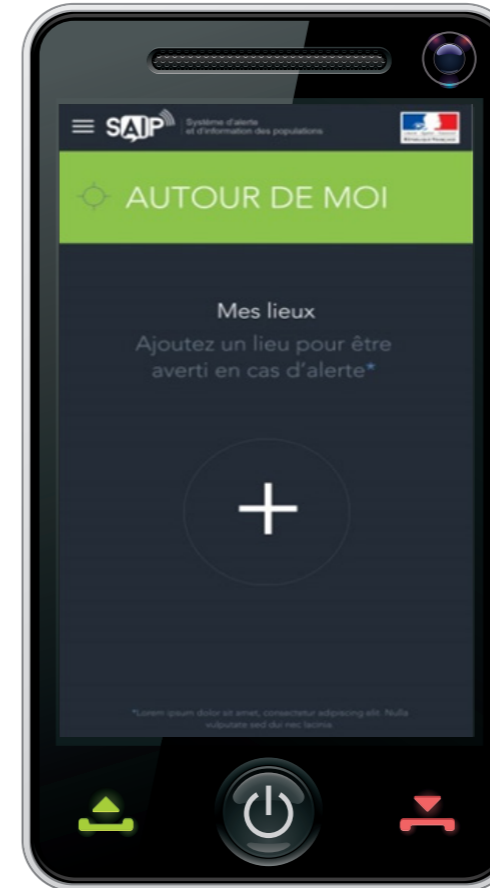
SAIP
Système d'alerte et d'information des populations

AUTOUR DE MOI

Mes lieux
Ajoutez un lieu pour être averti en cas d'alerte*

+

*Lorem ipsum dolor sit amet, consectetur adipiscing elit. Nulla vulputate sed dui nec lacinia.